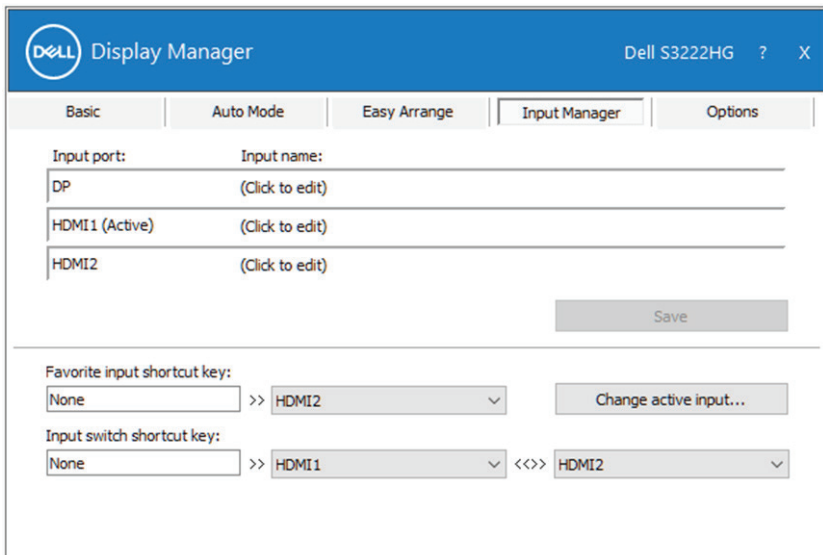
DELL Display Manager Dell S3222HG ? X

Basic | Auto Mode | Easy Arrange | Input Manager | Options

| Input port: | Input name: |
|---|---|
| DP | (Click to edit) |
| HDMI1 (Active) | (Click to edit) |
| HDMI2 | (Click to edit) |

Save

Favorite input shortcut key:

None >> HDMI2 Change active input...

Input switch shortcut key:

None >> HDMI1 <<>> HDMI2